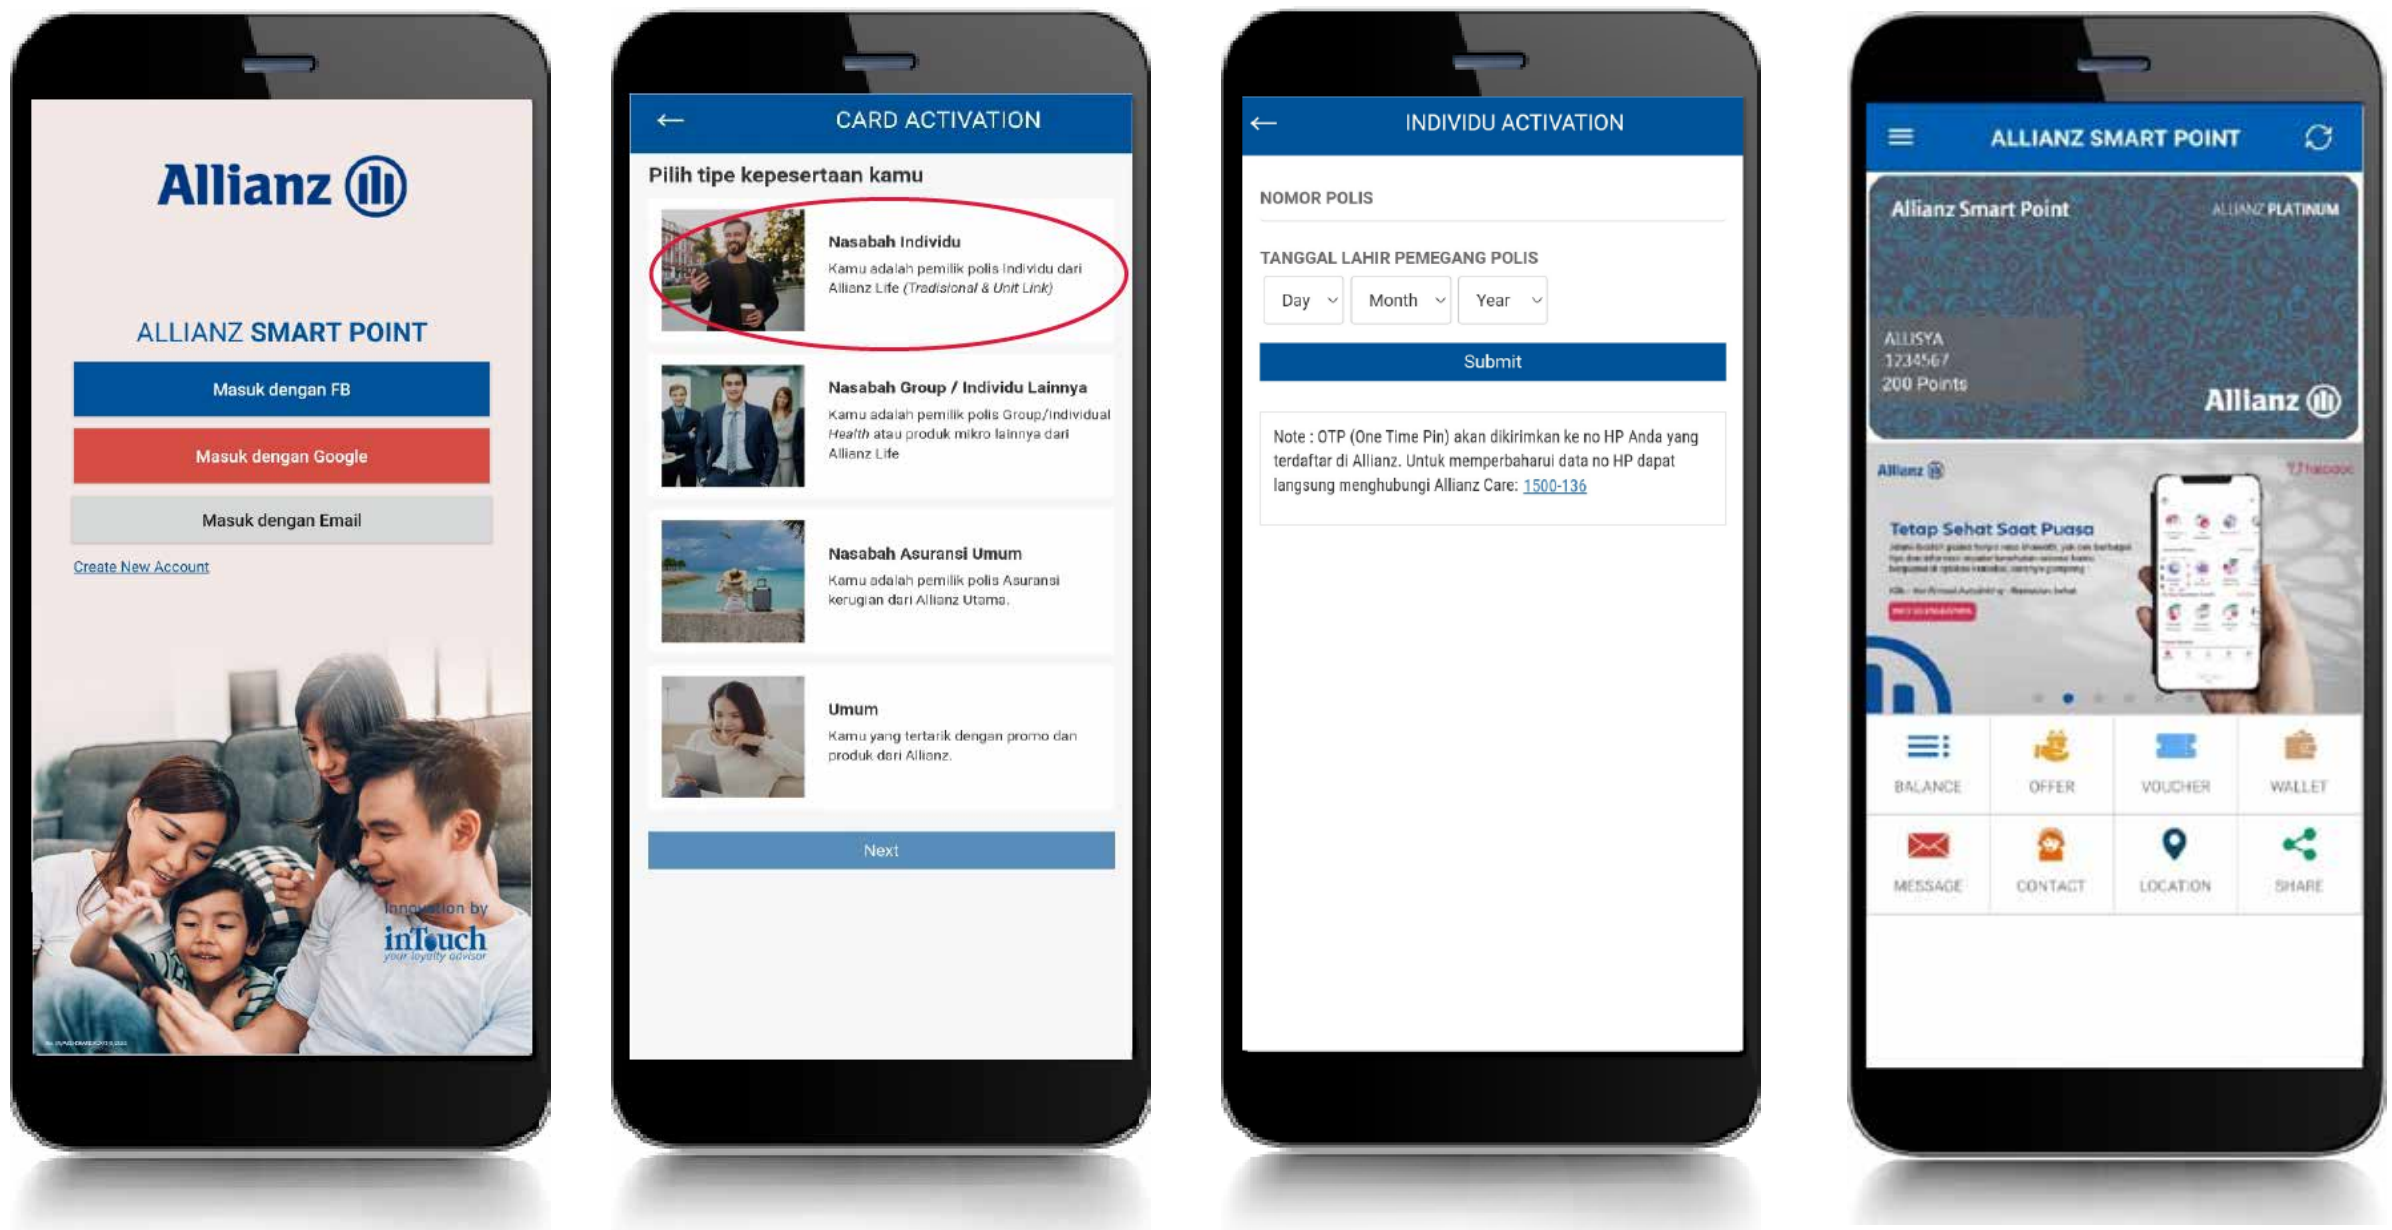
Allianz

ALLIANZ SMART POINT

Masuk dengan FB

Masuk dengan Google

Masuk dengan Email

Create New Account

Innovation by
inTouch
your loyalty advisor

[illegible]

←

CARD ACTIVATION

Pilih tipe kepesertaan kamu

Nasabah Individu
Kamu adalah pemilik polis individu dari Allianz Life (Tradisional & Unit Link)

Nasabah Group / Individu Lainnya
Kamu adalah pemilik polis Group/individual Health atau produk mikro lainnya dari Allianz Life

Nasabah Asuransi Umum
Kamu adalah pemilik polis Asuransi kerugian dari Allianz Utama.

Umum
Kamu yang tertarik dengan promo dan produk dari Allianz.

Next

←

INDIVIDU ACTIVATION

NOMOR POLIS

TANGGAL LAHIR PEMEGANG POLIS

Day
Month
Year

Submit

Note : OTP (One Time Pin) akan dikirimkan ke no HP Anda yang terdaftar di Allianz. Untuk memperbaharui data no HP dapat langsung menghubungi Allianz Care: 1500-136

ALLIANZ SMART POINT

Allianz Smart Point
ALLIANZ PLATINUM

ALLISYA
1234567
200 Points

Allianz

Allianz

Tetap Sehat Saat Puasa
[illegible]

BALANCE
OFFER
VOUCHER
WALLET
MESSAGE
CONTACT
LOCATION
SHARE